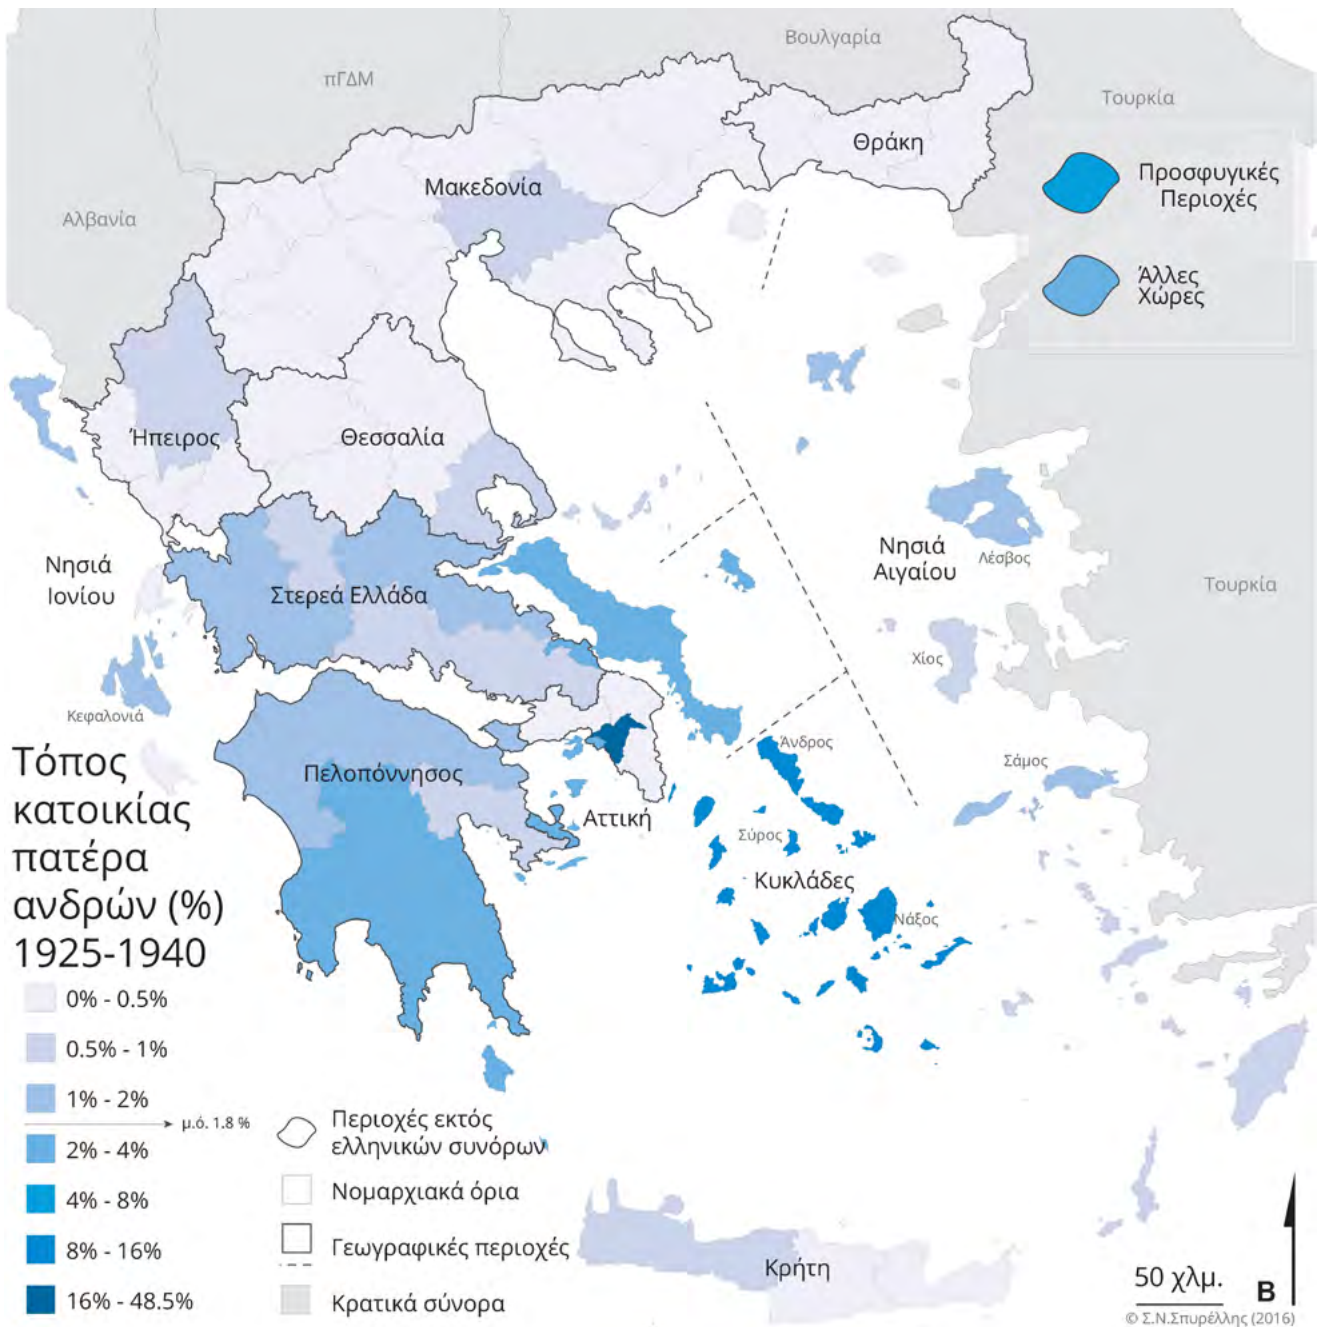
Βουλγαρία

πΓΔΜ

Τουρκία

Θράκη

Προσφυγικές Περιοχές

Άλλες Χώρες

Μακεδονία

Αλβανία

Ήπειρος

Θεσσαλία

Νησιά Αιγαίου

Λέσβος

Νησιά Ιονίου

Στερεά Ελλάδα

Τουρκία

Χίος

Κεφαλονιά

Άνδρος

Σάμος

Τόπος κατοικίας πατέρα ανδρών (%) 1925-1940

Πελοπόννησος

Αττική

Σύρος

Κυκλάδες

Νάξος

0% - 0.5%

0.5% - 1%

1% - 2%

μ.ό. 1.8 %

2% - 4%

4% - 8%

8% - 16%

16% - 48.5%

Περιοχές εκτός ελληνικών συνόρων

Νομαρχιακά όρια

Γεωγραφικές περιοχές

Κρατικά σύνορα

Κρήτη

50 χλμ.

B

© Σ.Ν.Σπυρέλλης (2016)